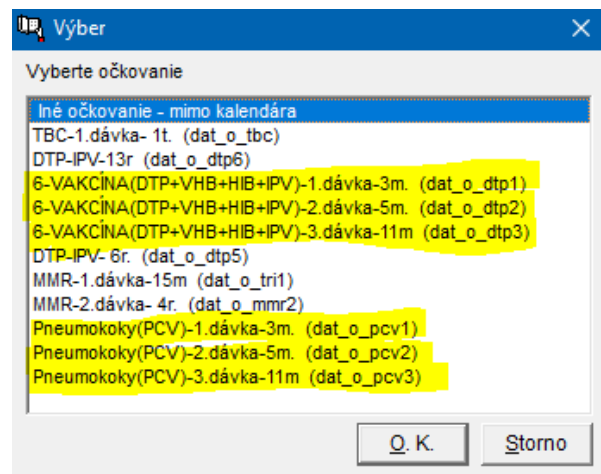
Výber

Vyberte očkovanie

Iné očkovanie - mimo kalendára
TBC-1.dávka- 1t. (dat_o_tbc)
DTP-IPV-13r (dat_o_dtp6)
6-VAKCÍNA(DTP+VHB+HIB+IPV)-1.dávka-3m. (dat_o_dtp1)
6-VAKCÍNA(DTP+VHB+HIB+IPV)-2.dávka-5m. (dat_o_dtp2)
6-VAKCÍNA(DTP+VHB+HIB+IPV)-3.dávka-11m (dat_o_dtp3)
DTP-IPV- 6r. (dat_o_dtp5)
MMR-1.dávka-15m (dat_o_tri1)
MMR-2.dávka- 4r. (dat_o_mmr2)
Pneumokoky(PCV)-1.dávka-3m. (dat_o_pcv1)
Pneumokoky(PCV)-2.dávka-5m. (dat_o_pcv2)
Pneumokoky(PCV)-3.dávka-11m (dat_o_pcv3)

O. K.
Storno